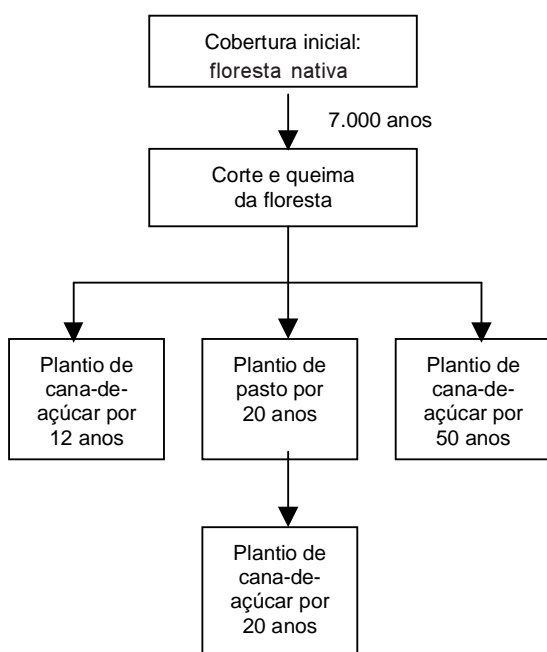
Cobertura inicial: floresta nativa

7.000 anos

Corte e queima da floresta

Plantio de cana-de-açúcar por 12 anos

Plantio de pasto por 20 anos

Plantio de cana-de-açúcar por 50 anos

Plantio de cana-de-açúcar por 20 anos